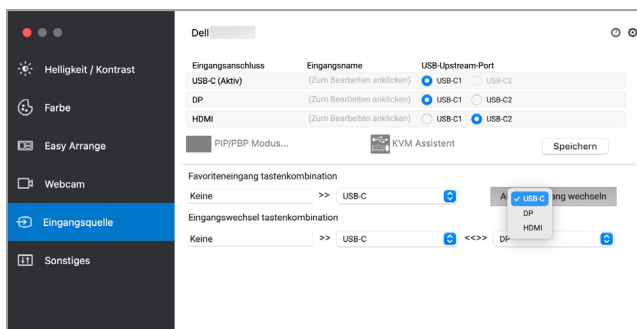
Helligkeit / Kontrast

Farbe

Easy Arrange

Webcam

Eingangsquelle

Sonstiges

Dell

Eingangsanschluss | Eingangsname | USB-Upstream-Port
USB-C (Aktiv) | (Zum Bearbeiten anklicken) | USB-C1 USB-C2
DP | (Zum Bearbeiten anklicken) | USB-C1 USB-C2
HDMI | (Zum Bearbeiten anklicken) | USB-C1 USB-C2

PIP/PBP Modus...

KVM Assistent

Speichern

Favoriteneingang tastenkombination

Keine >> USB-C

A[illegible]ang wechseln

USB-C
DP
HDMI

Eingangswechsel tastenkombination

Keine >> USB-C <<>> DP